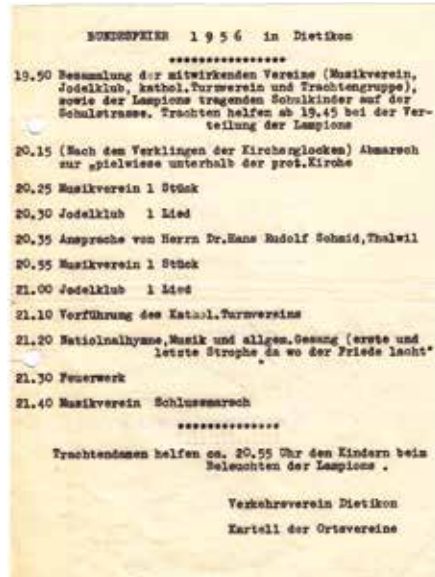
BUNDESFEIER 1 9 5 6 in Dietikon

\*\*\*\*\*\*\*\*\*\*\*\*\*\*\*\*\*

19.50 Besammlung der mitwirkenden Vereine (Musikverein, Jodelklub, kathol.Turnverein und Trachtengruppe), sowie der Lampions tragenden Schulkinder auf der Schulstrasse. Trachten helfen ab 19.45 bei der Verteilung der Lampions

20.15 (Nach dem Verklingen der Kirchenglocken) Abmarsch zur „pielwiese unterhalb der prot.Kirche

20.25 Musikverein 1 Stück

20.30 Jodelklub 1 Lied

20.35 Ansprache von Herrn Dr.Hans Rudolf Schmid,Thalwil

20.55 Musikverein 1 Stück

21.00 Jodelklub 1 Lied

21.10 Verführung des Kathol.Turnvereins

21.20 Natiolnalhymne,Musik und allgem.Gesang (erste und letzte Strophe da wo der Friede lacht"

21.30 Feuerwerk

21.40 Musikverein Schlussmarsch

\*\*\*\*\*\*\*\*\*\*\*\*\*\*

Trachtendamen helfen ca. 20.55 Uhr den Kindern beim Beleuchten der Lampions .

Verkehrsverein Dietikon

Kartell der Ortsvereine